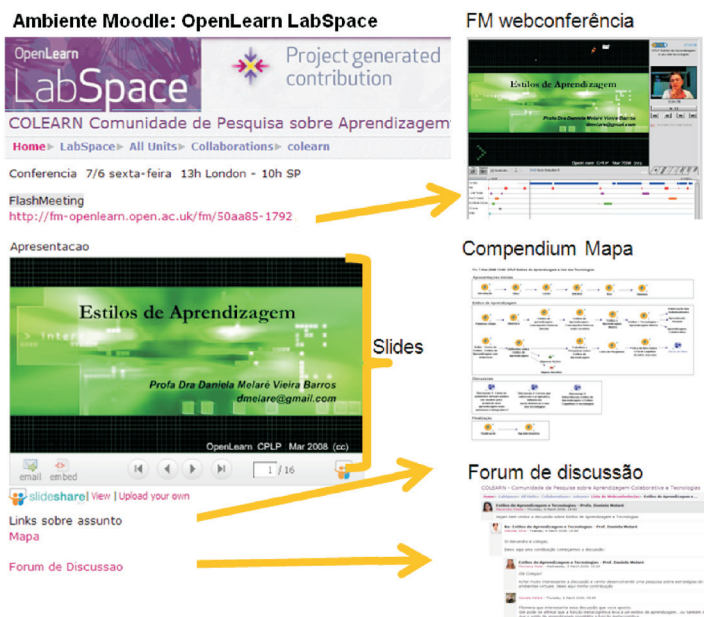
Ambiente Moodle: OpenLearn LabSpace

OpenLearn LabSpace

Project generated contribution

COLEARN Comunidade de Pesquisa sobre Aprendizagem

Home ▸ LabSpace ▸ All Units ▸ Collaborations ▸ colearn

Conferencia 7/6 sexta-feira 13h London - 10h SP

FlashMeeting
http://fm-openlearn.open.ac.uk/fm/50aa85-1792

Apresentacao

Estilos de Aprendizagem

Profa Dra Daniela Melaré Vieira Barros
dmelare@gmail.com

OpenLearn CPLP Mar 2008 (cc)

email embed

1 / 16

slideshare | View | Upload your own

Links sobre assunto
Mapa

Forum de Discussao

Slides

FM webconferência

Estilos de Aprendizagem

Compendium Mapa

Forum de discussão

COLEARN - Comunidade de Pesquisa sobre Aprendizagem Colaborativa e Tecnologias

Estilos de Aprendizagem e Tecnologias - Profa. Daniela Melaré

Re: Estilos de Aprendizagem e Tecnologias - Prof. Daniela Melaré

Estilos de Aprendizagem e Tecnologias - Profa. Daniela Melaré

Olá Colegas!

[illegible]